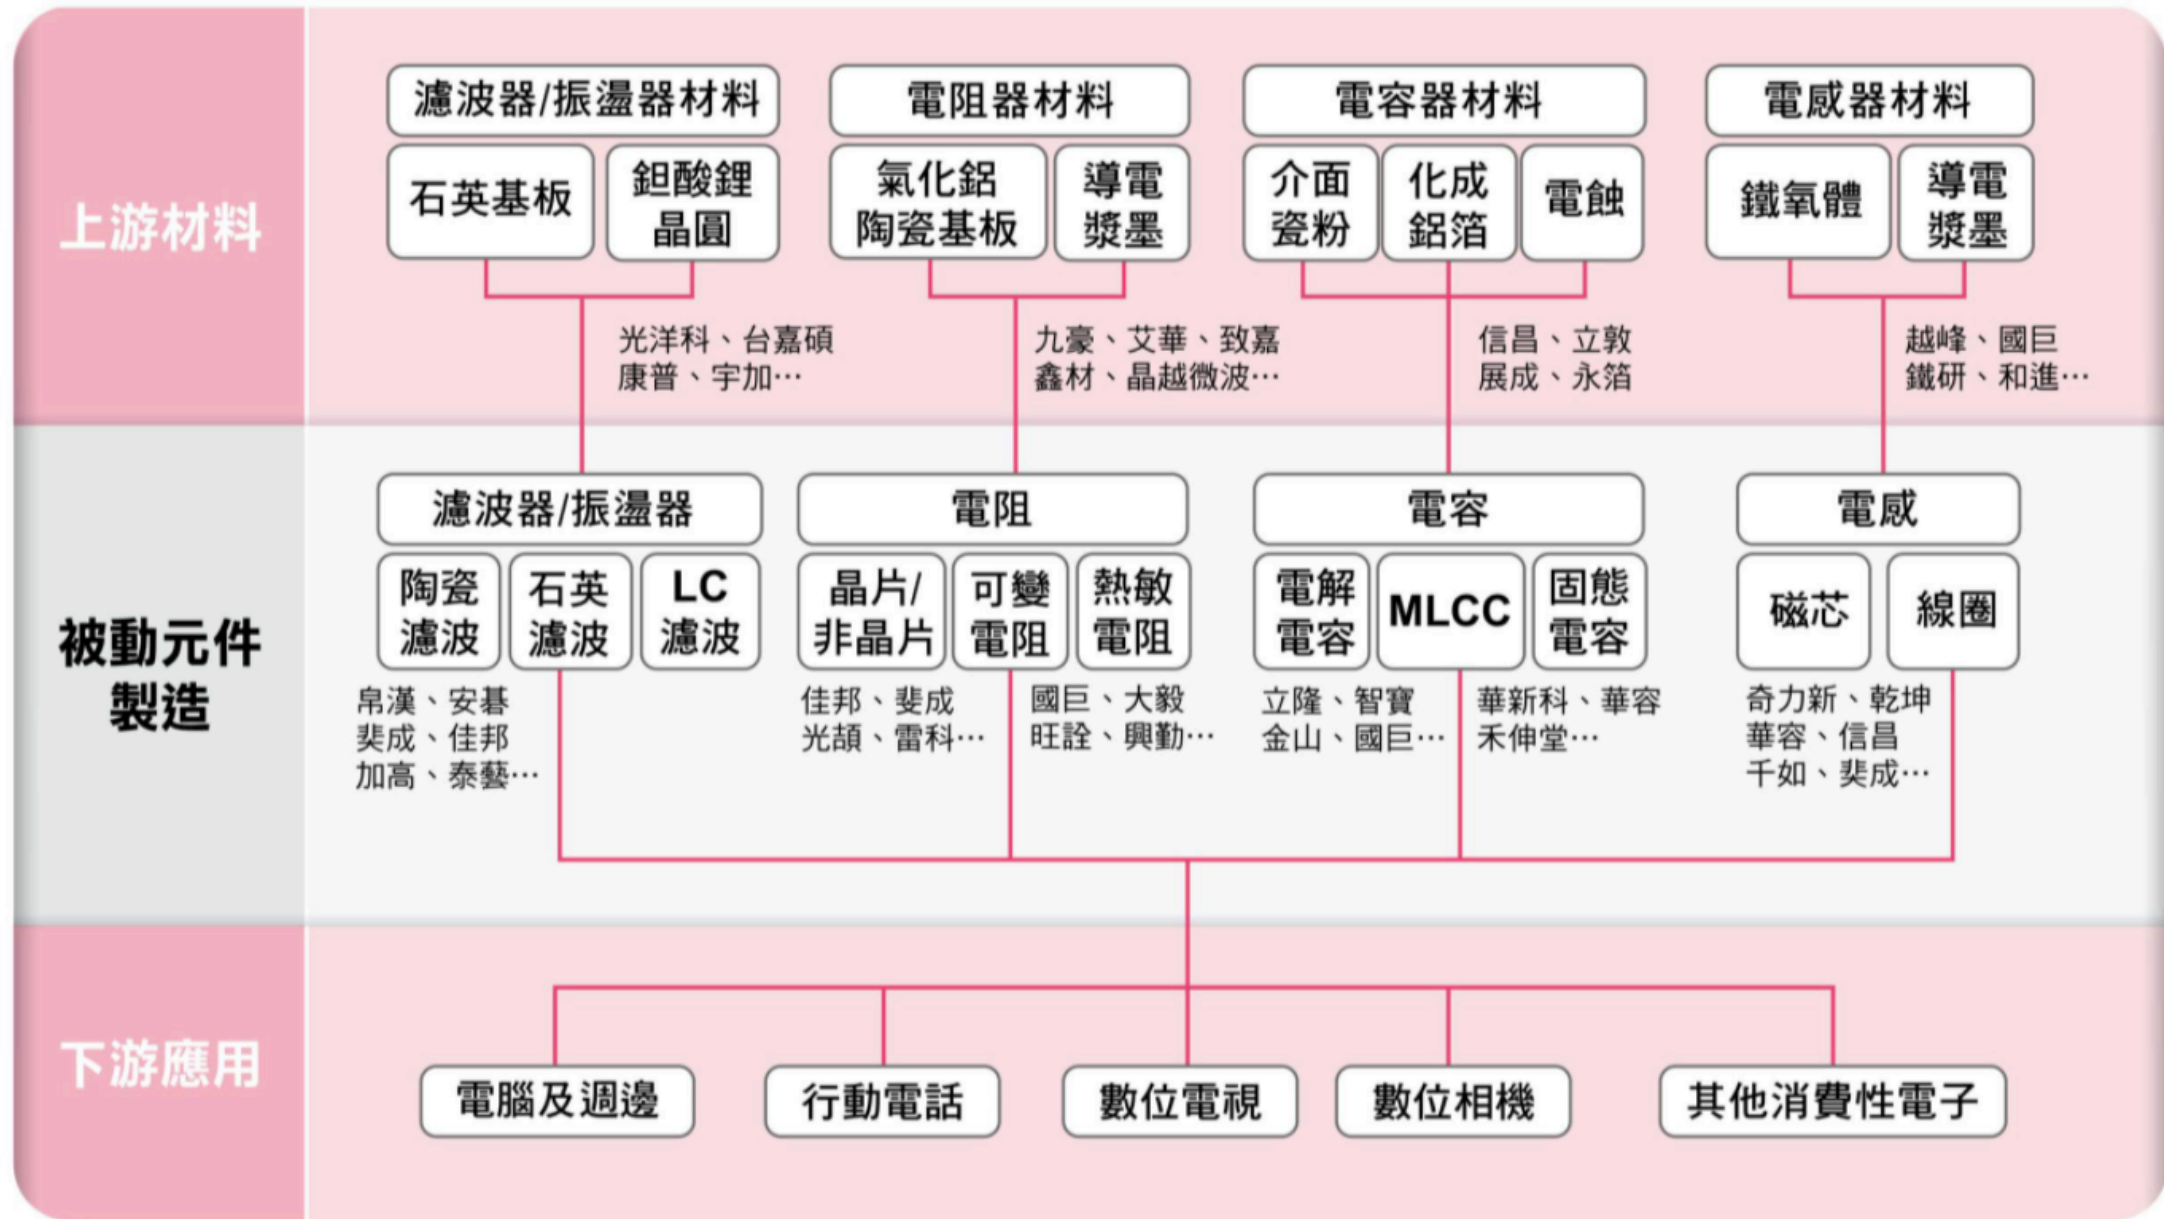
上游材料

濾波器/振盪器材料
石英基板
鉭酸鋰晶圓
光洋科、台嘉碩
康普、宇加…

電阻器材料
氧化鋁陶瓷基板
導電漿墨
九豪、艾華、致嘉
鑫材、晶越微波…

電容器材料
介面瓷粉
化成鋁箔
電蝕
信昌、立敦
展成、永箔

電感器材料
鐵氧體
導電漿墨
越峰、國巨
鐵研、和進…

被動元件製造

濾波器/振盪器
陶瓷濾波
石英濾波
LC濾波
帛漢、安碁
斐成、佳邦
加高、泰藝…

電阻
晶片/非晶片
可變電阻
熱敏電阻
佳邦、斐成
光頡、雷科…
國巨、大毅
旺詮、興勤…

電容
電解電容
MLCC
固態電容
立隆、智寶
金山、國巨…
華新科、華容
禾伸堂…

電感
磁芯
線圈
奇力新、乾坤
華容、信昌
千如、斐成…

下游應用

電腦及週邊
行動電話
數位電視
數位相機
其他消費性電子